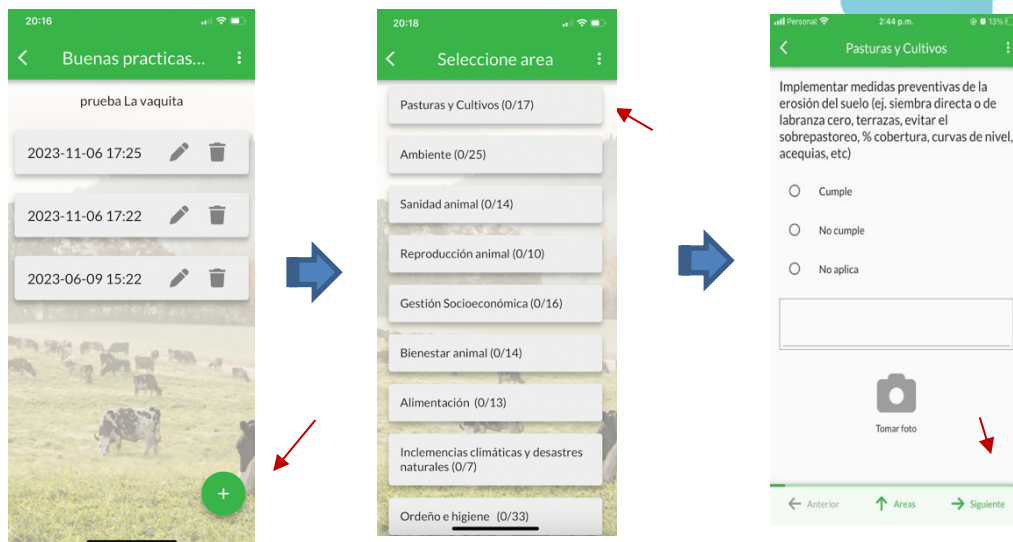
20:16

Buenas practicas...

prueba La vaquita

2023-11-06 17:25

2023-11-06 17:22

2023-06-09 15:22

+

20:18

Seleccione area

Pasturas y Cultivos (0/17)

Ambiente (0/25)

Sanidad animal (0/14)

Reproducción animal (0/10)

Gestión Socioeconómica (0/16)

Bienestar animal (0/14)

Alimentación (0/13)

Inclemencias climáticas y desastres naturales (0/7)

Ordeño e higiene (0/33)

Personal 2:44 p.m. 13%

Pasturas y Cultivos

Implementar medidas preventivas de la erosión del suelo (ej. siembra directa o de labranza cero, terrazas, evitar el sobrepastoreo, % cobertura, curvas de nivel, acequias, etc)

Cumple

No cumple

No aplica

Tomar foto

Anterior

Areas

Siguiente